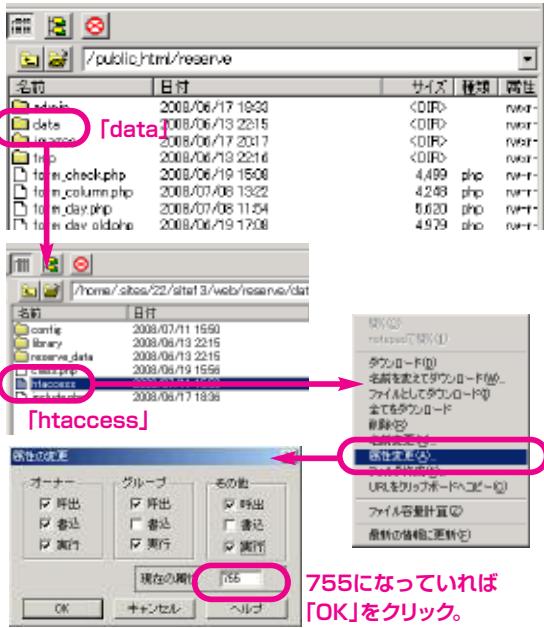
/public_html/reserve

| 名前 | 日付 | サイズ | 種類 | 属性 |
|---|---|---|---|---|
| admin | 2008/06/17 18:33 | <DIR> | | rwxr- |
| data | 2008/06/13 22:15 | <DIR> | | rwxr- |
| images | 2008/06/17 20:17 | <DIR> | | rwxr- |
| tmp | 2008/06/13 22:16 | <DIR> | | rwxr- |
| form_check.php | 2008/06/19 15:08 | 4,499 | php | rw-r-- |
| form_column.php | 2008/07/08 13:22 | 4,248 | php | rw-r-- |
| form_day.php | 2008/07/08 11:54 | 5,620 | php | rw-r-- |
| form_day_old.php | 2008/06/19 17:08 | 4,979 | php | rw-r-- |

「data」

/home/sites/22/site13/web/reserve/dat

| 名前 | 日付 |
|---|---|
| config | 2008/07/11 15:50 |
| library | 2008/06/13 22:15 |
| reserve_data | 2008/06/13 22:15 |
| class.php | 2008/06/19 15:56 |
| .htaccess | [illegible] |
| include.php | 2008/06/17 18:36 |

「htaccess」

開く(O)
notepadで開く(I)
ダウンロード(D)
名前を変えてダウンロード(W)...
ファイルとしてダウンロード(I)
全てをダウンロード
削除(R)
名前変更(N)...
属性変更(A)...
ファイル検索(F)...
URLをクリップボードへコピー(C)
ファイル容量計算(Z)
最新の情報に更新(E)

属性の変更
オーナー
☑ 呼出
☑ 書込
☑ 実行
グループ
☑ 呼出
☐ 書込
☑ 実行
その他
☑ 呼出
☐ 書込
☑ 実行
現在の属性 755
OK キャンセル ヘルプ

755になっていれば「OK」をクリック。